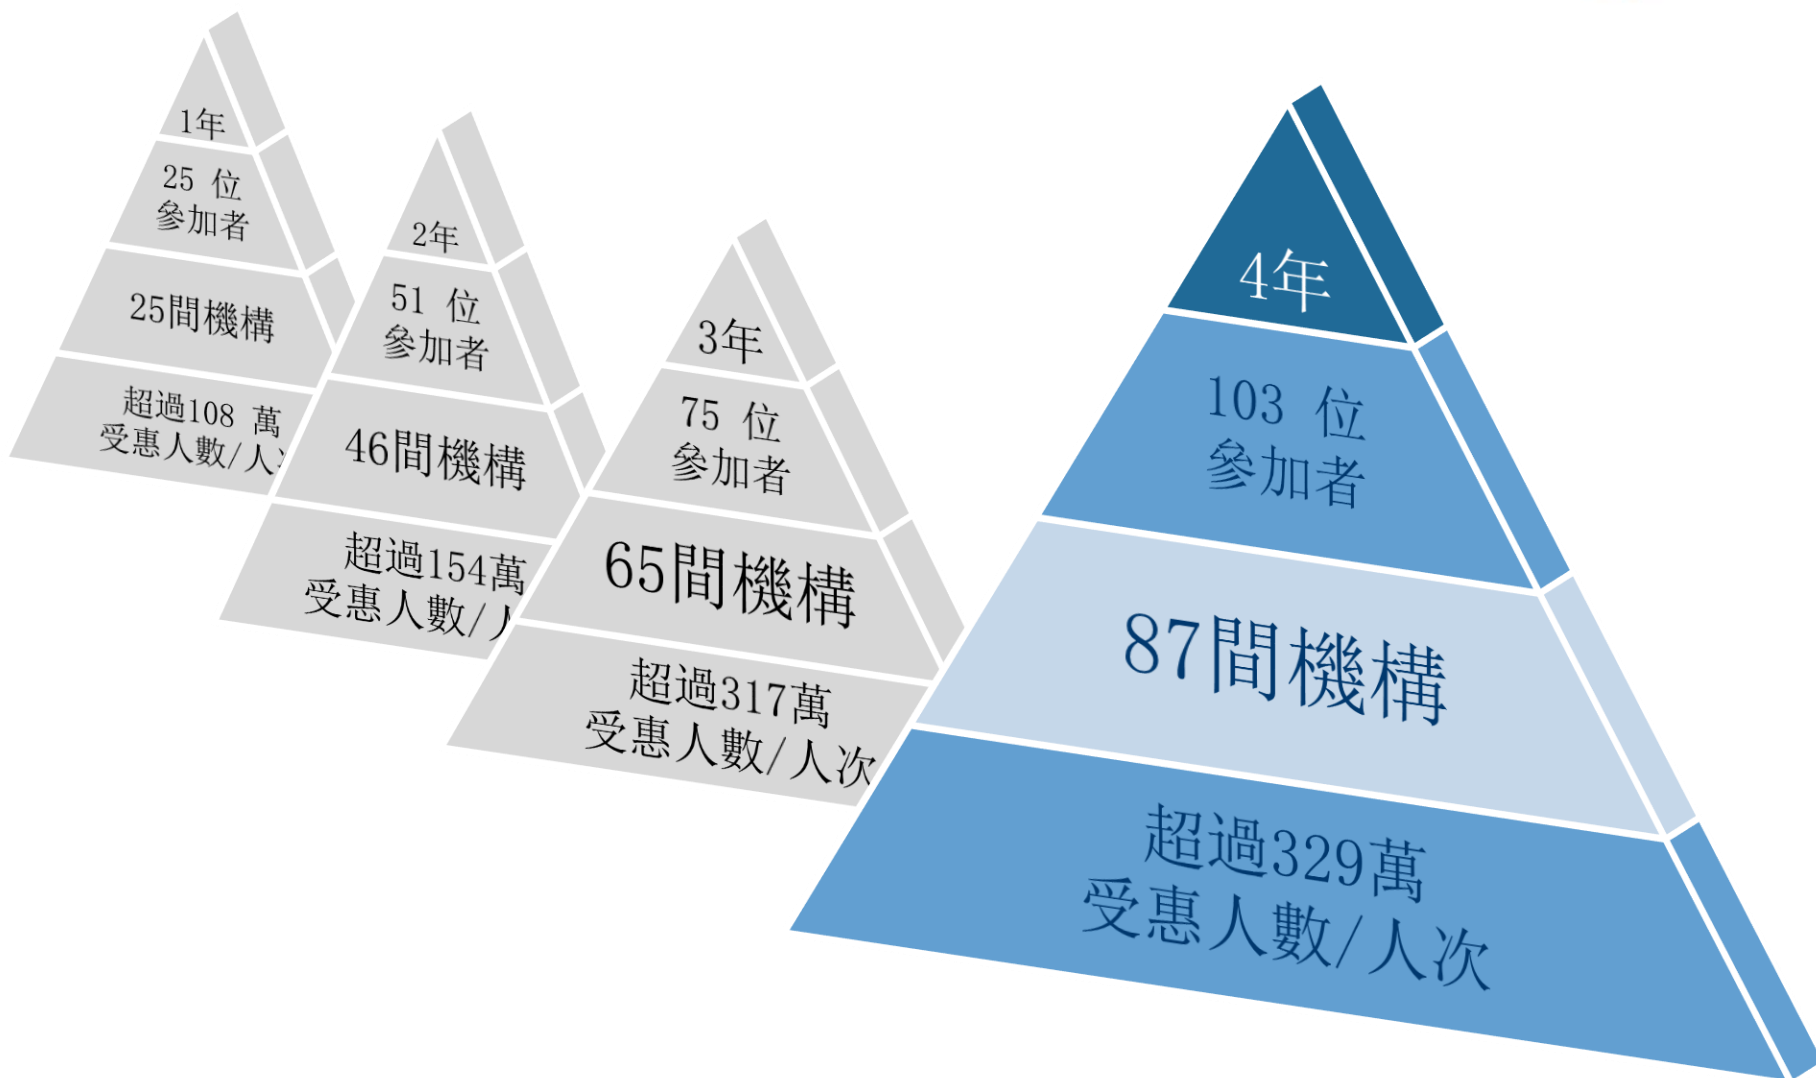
1年

25 位
參加者

25間機構

超過108 萬
受惠人數/人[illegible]

2年

51 位
參加者

46間機構

超過154萬
受惠人數/人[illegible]

3年

75 位
參加者

65間機構

超過317萬
受惠人數/人次

4年

103 位
參加者

87間機構

超過329萬
受惠人數/人次